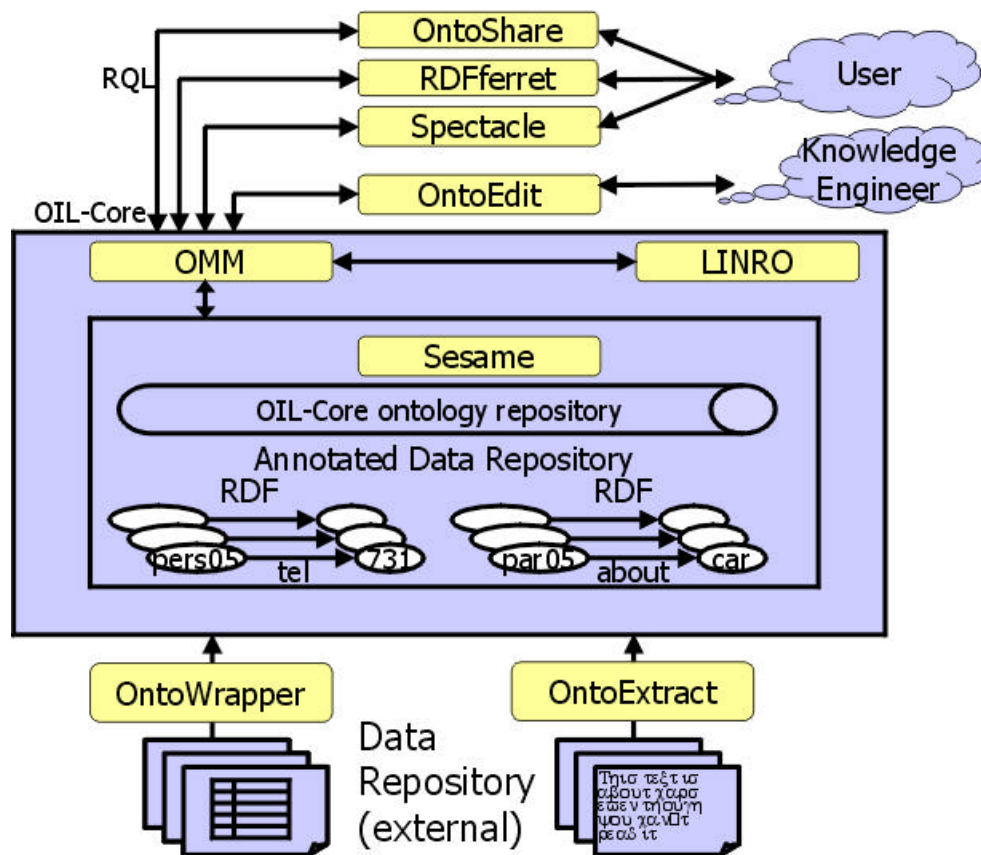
OntoShare

RQL

RDFferret

User

Spectacle

Knowledge Engineer

OntoEdit

OIL-Core

OMM

LINRO

Sesame

OIL-Core ontology repository

Annotated Data Repository

RDF

RDF

pers05

tel

731

par05

about

car

OntoWrapper

OntoExtract

Data Repository (external)

Τηισ τεξτ ισ αβουτ χαρσ εϖεν τηουγη ψου χαν□τ ρεαδ ιτ